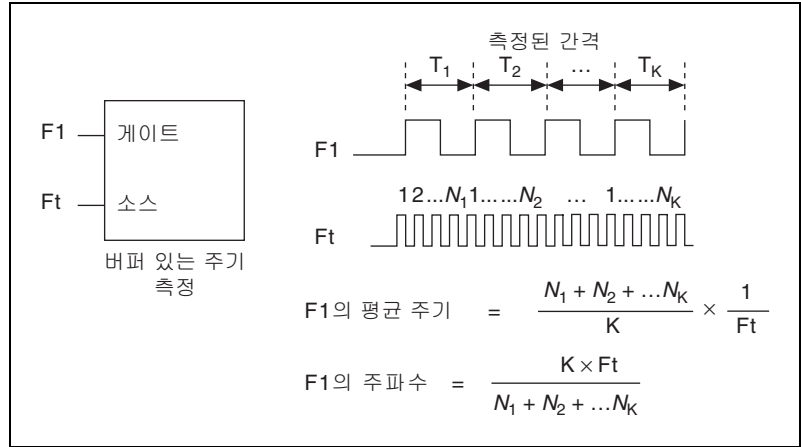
F1 게이트

Ft 소스

버퍼 있는 주기 측정

측정된 간격

$T_1$ $T_2$ … $T_K$

F1

$1 2 … N_1 1 … … N_2$ … $1 … … N_K$

Ft

F1의 평균 주기 $= \frac{N_1 + N_2 + \dots N_K}{K} \times \frac{1}{Ft}$

F1의 주파수 $= \frac{K \times Ft}{N_1 + N_2 + \dots N_K}$